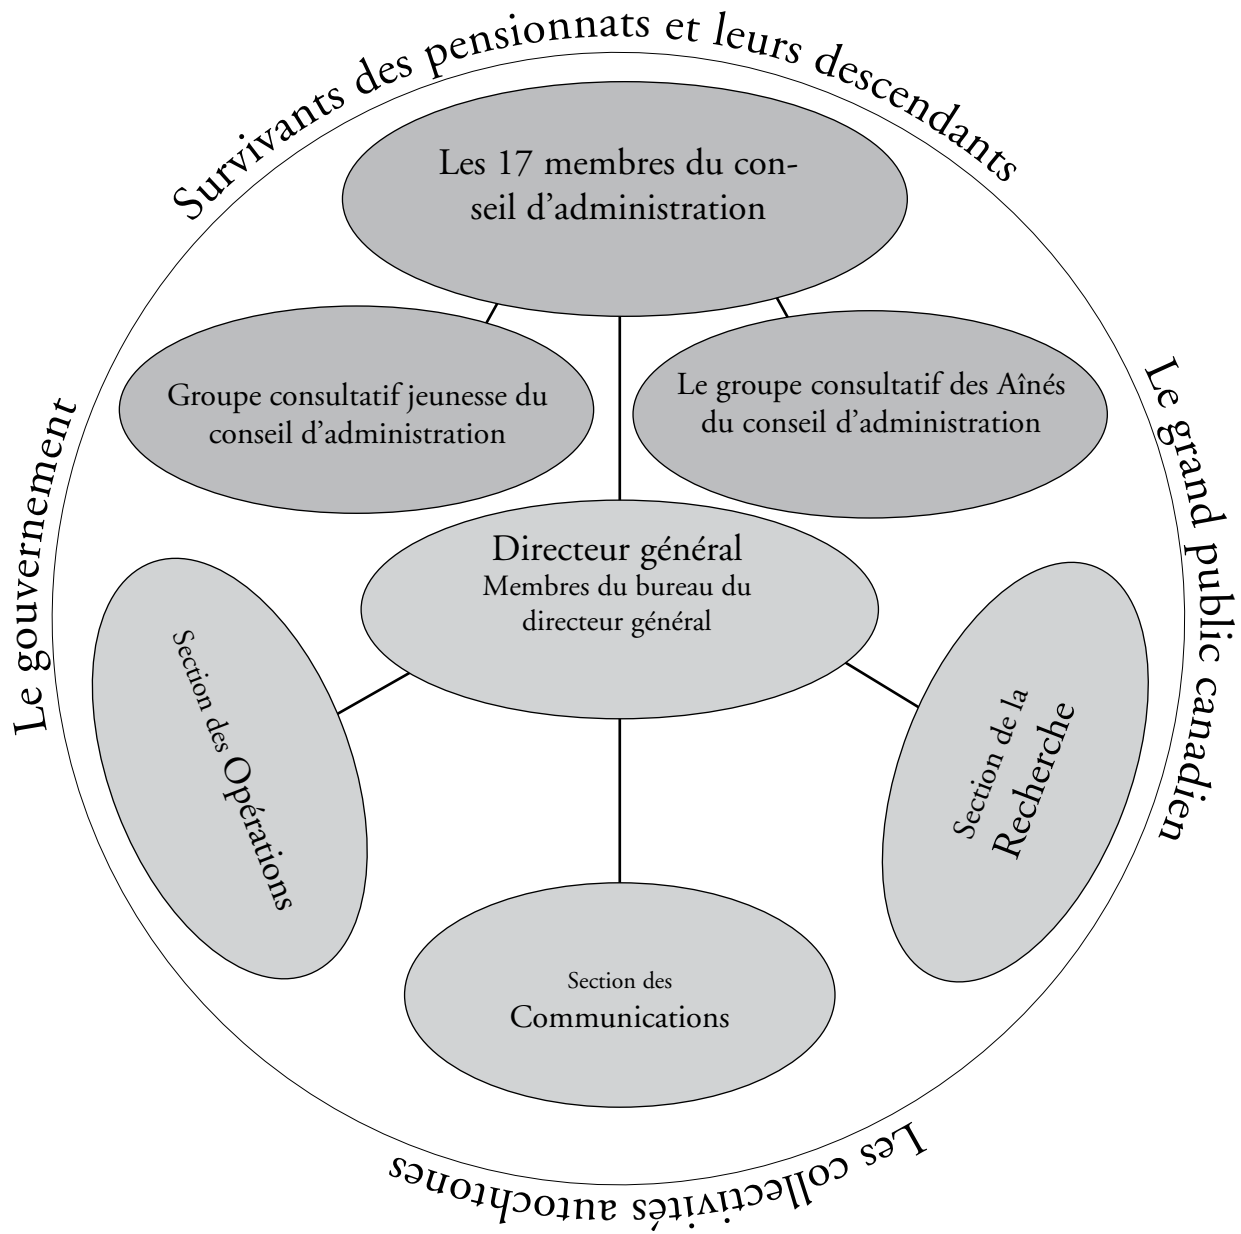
Survivants des pensionnats et leurs descendants

Les 17 membres du conseil d'administration

Groupe consultatif jeunesse du conseil d'administration

Le groupe consultatif des Aînés du conseil d'administration

Le gouvernement

Le grand public canadien

Directeur général
Membres du bureau du directeur général

Section des Opérations

Section de la Recherche

Section des Communications

Les collectivités autochtones